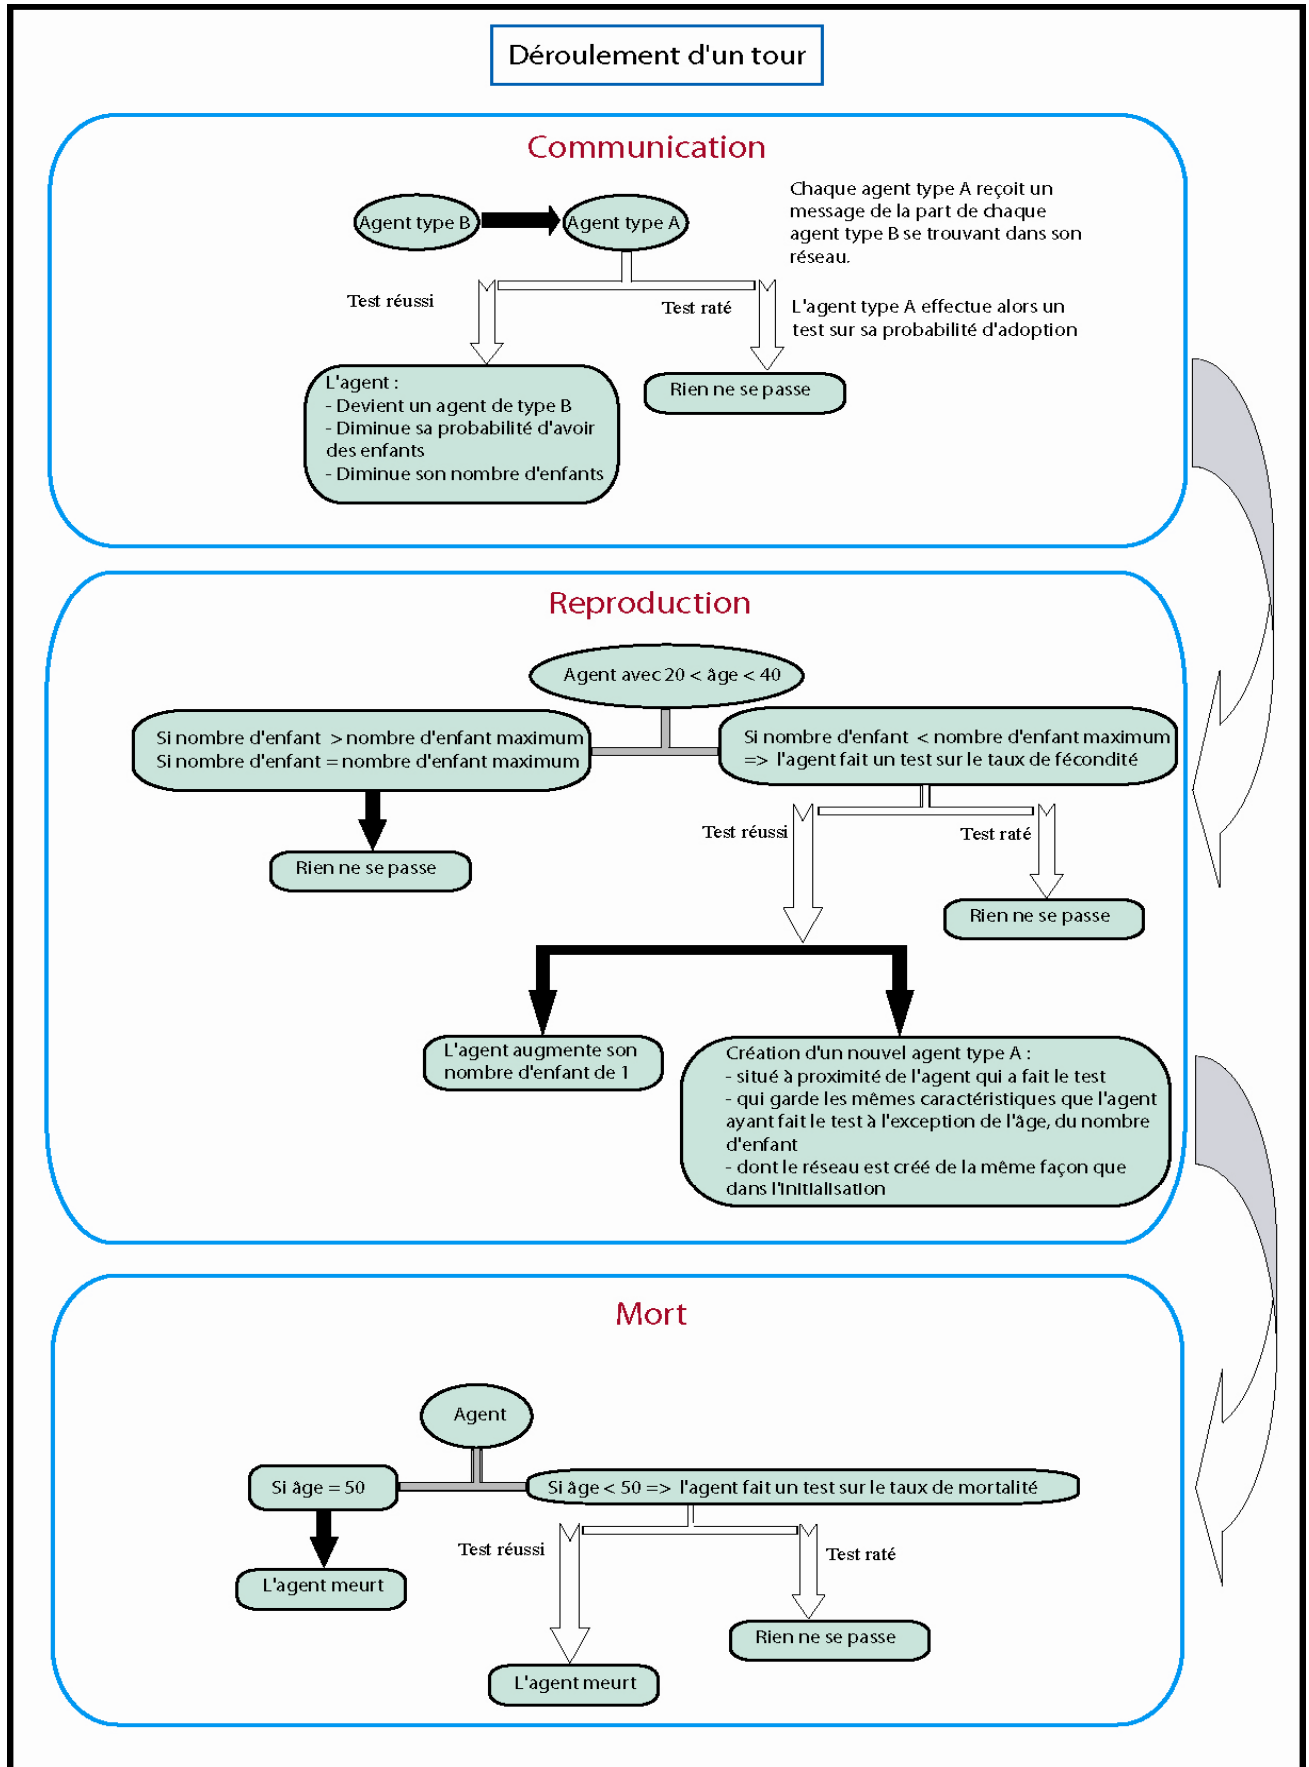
Déroulement d'un tour

Communication

Agent type B

Agent type A

Chaque agent type A reçoit un message de la part de chaque agent type B se trouvant dans son réseau.

Test réussi

Test raté

L'agent type A effectue alors un test sur sa probabilité d'adoption

L'agent :
- Devient un agent de type B
- Diminue sa probabilité d'avoir des enfants
- Diminue son nombre d'enfants

Rien ne se passe

Reproduction

Agent avec 20 < âge < 40

Si nombre d'enfant > nombre d'enfant maximum
Si nombre d'enfant = nombre d'enfant maximum

Si nombre d'enfant < nombre d'enfant maximum => l'agent fait un test sur le taux de fécondité

Rien ne se passe

Test réussi

Test raté

Rien ne se passe

L'agent augmente son nombre d'enfant de 1

Création d'un nouvel agent type A :
- situé à proximité de l'agent qui a fait le test
- qui garde les mêmes caractéristiques que l'agent ayant fait le test à l'exception de l'âge, du nombre d'enfant
- dont le réseau est créé de la même façon que dans l'initialisation

Mort

Agent

Si âge = 50

Si âge < 50 => l'agent fait un test sur le taux de mortalité

L'agent meurt

Test réussi

Test raté

Rien ne se passe

L'agent meurt